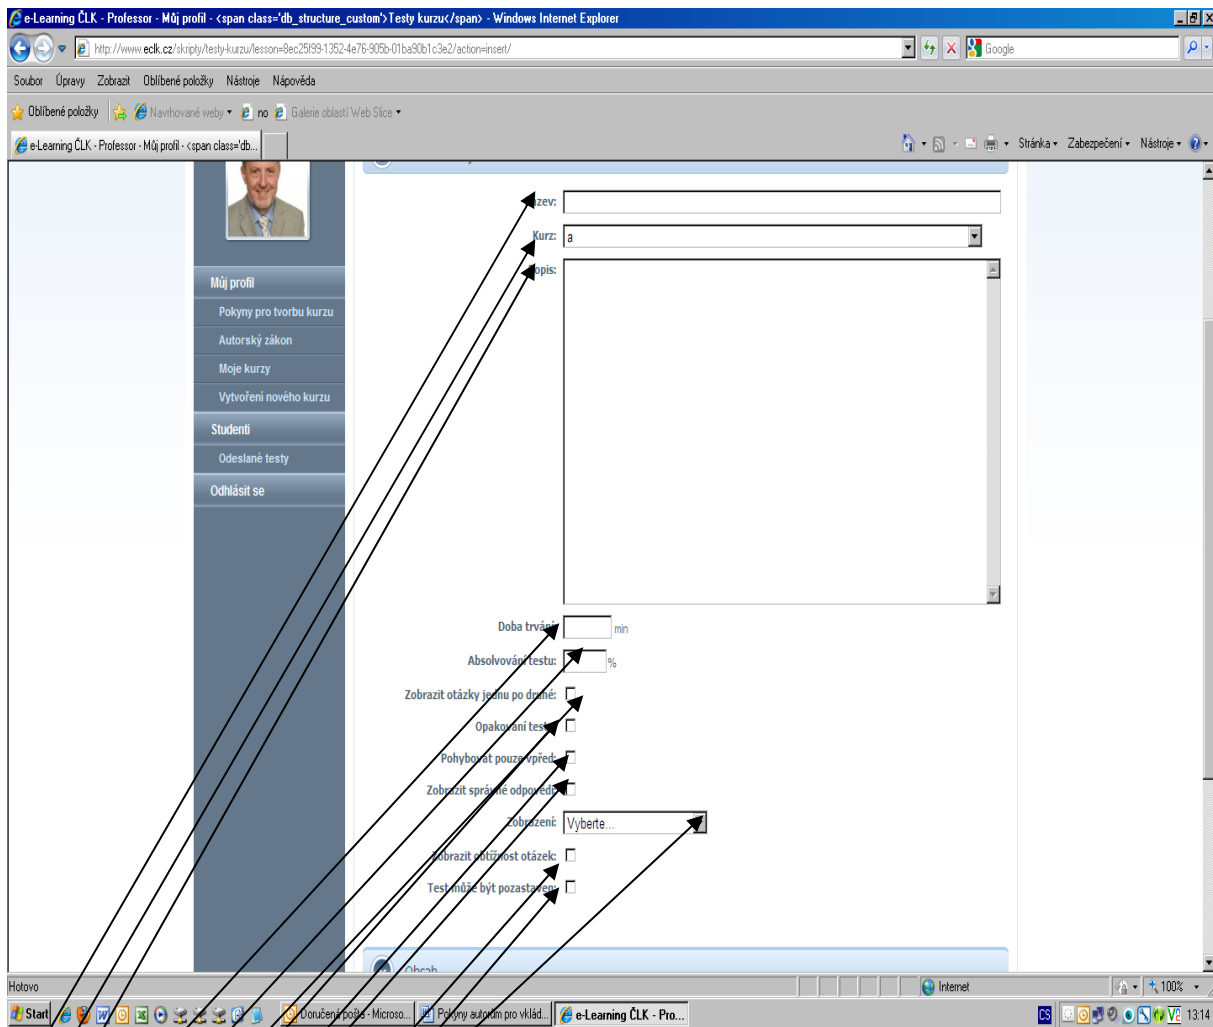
e-Learning ČLK - Professor - Můj profil - <span class='db_structure_custom'>Testy kurzu</span> - Windows Internet Explorer

http://www.eclk.cz/skripty/testy-kurzu/lesson=8ec25f99-1352-4e76-905b-01ba90b1c3e2/action=insert/

Google

Soubor Úpravy Zobrazit Oblíbené položky Nástroje Nápověda

Oblíbené položky Navrhované weby no Galerie oblastí Web Slice

e-Learning ČLK - Professor - Můj profil - <span class='db...

Stránka Zabezpečení Nástroje

Můj profil
Pokyny pro tvorbu kurzu
Autorský zákon
Moje kurzy
Vytvoření nového kurzu
Studenti
Odeslané testy
Odhlásit se

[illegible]zev:
Kurz: a
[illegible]opis:

Doba trvání: min
Absolvování testu: %
Zobrazit otázky jednu po druhé:
Opakování testu:
Pohybovat pouze vpřed:
Zobrazit správné odpovědi:
Zobrazení: Vyberte...
Zobrazit obtížnost otázek:
Test může být pozastaven:

Obsah

Hotovo Internet 100%

Start Doručená pošta - Microso... Pokyny autorům pro vklád... e-Learning ČLK - Pro... CS 13:14